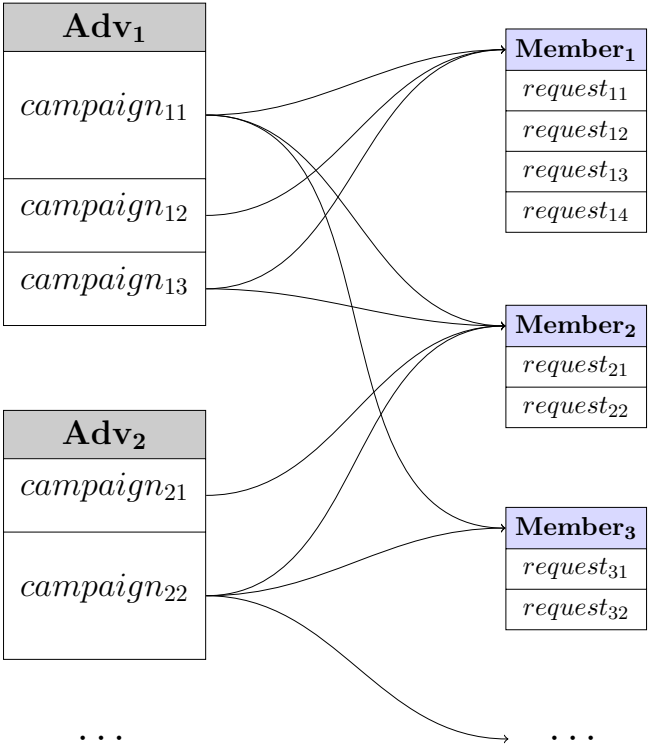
$\mathbf{Adv_1}$

$campaign_{11}$

$campaign_{12}$

$campaign_{13}$

$\mathbf{Adv_2}$

$campaign_{21}$

$campaign_{22}$

$\dots$

$\mathbf{Member_1}$

$request_{11}$

$request_{12}$

$request_{13}$

$request_{14}$

$\mathbf{Member_2}$

$request_{21}$

$request_{22}$

$\mathbf{Member_3}$

$request_{31}$

$request_{32}$

$\dots$